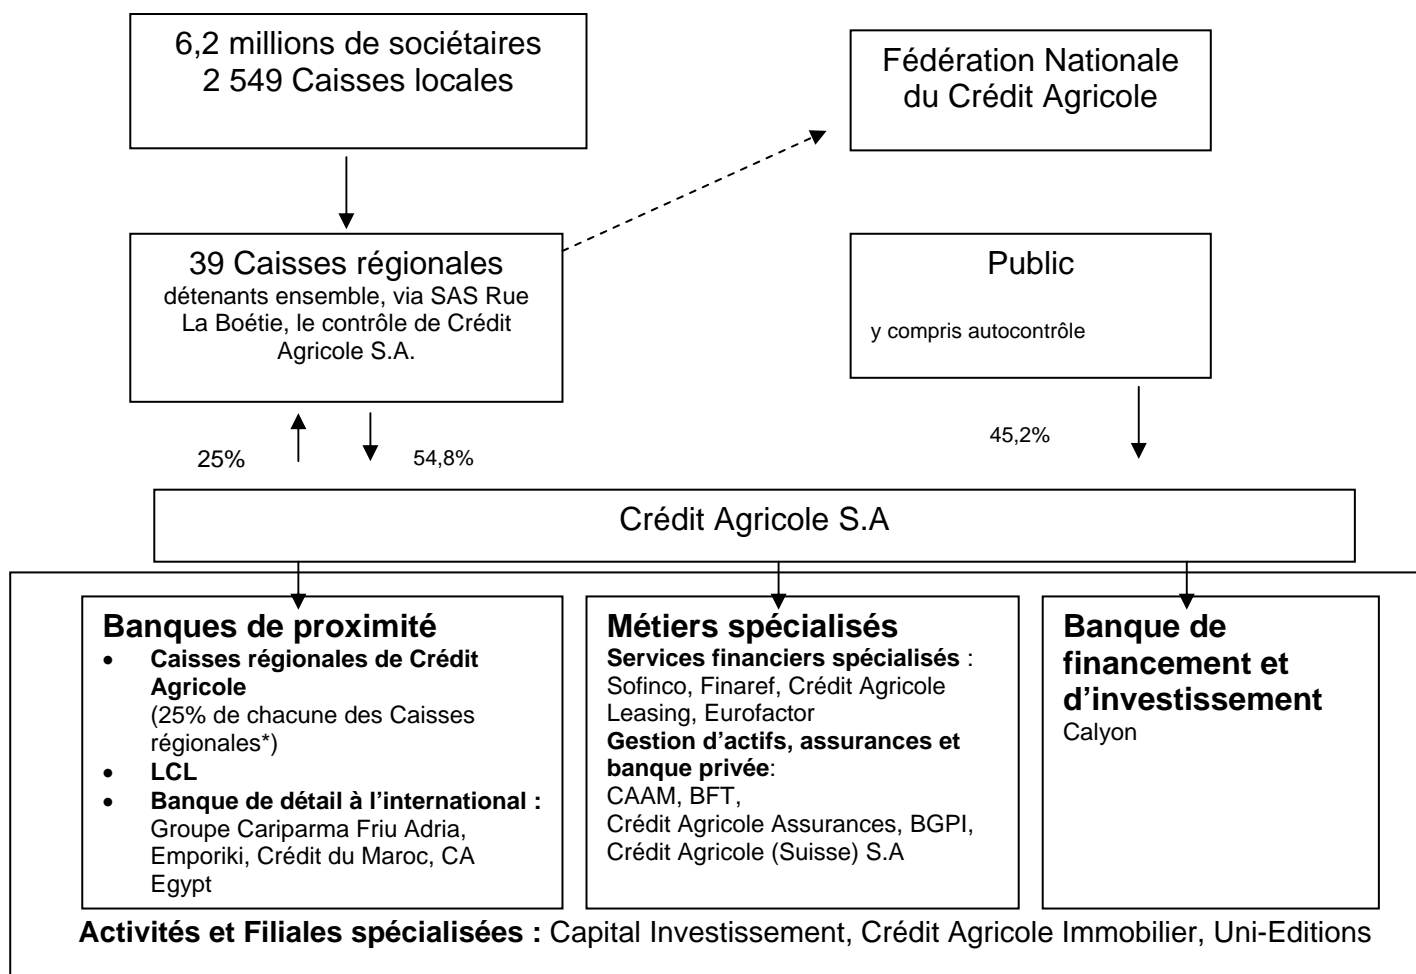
6,2 millions de sociétaires
2 549 Caisses locales

Fédération Nationale du Crédit Agricole

39 Caisses régionales
détenants ensemble, via SAS Rue La Boétie, le contrôle de Crédit Agricole S.A.

Public

y compris autocontrôle

25%

54,8%

45,2%

Crédit Agricole S.A

**Banques de proximité**
- **Caisses régionales de Crédit Agricole** (25% de chacune des Caisses régionales*)
- **LCL**
- **Banque de détail à l'international :** Groupe Cariparma Friu Adria, Emporiki, Crédit du Maroc, CA Egypt

**Métiers spécialisés**
**Services financiers spécialisés** : Sofinco, Finaref, Crédit Agricole Leasing, Eurofactor
**Gestion d'actifs, assurances et banque privée**: CAAM, BFT, Crédit Agricole Assurances, BGPI, Crédit Agricole (Suisse) S.A

**Banque de financement et d'investissement**
Calyon

**Activités et Filiales spécialisées :** Capital Investissement, Crédit Agricole Immobilier, Uni-Editions